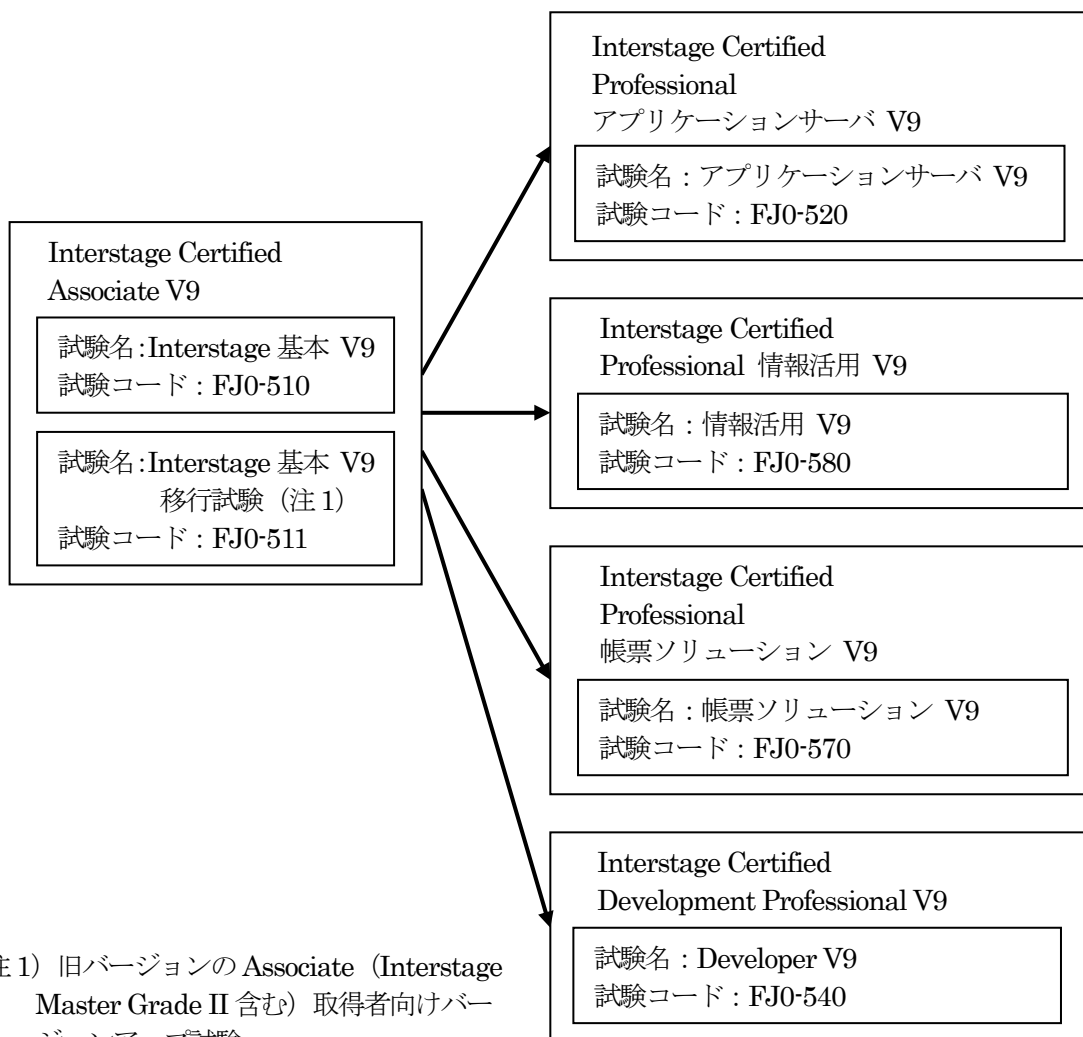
Interstage Certified Associate V9

試験名:Interstage 基本 V9
試験コード：FJ0-510

試験名:Interstage 基本 V9 移行試験（注 1）
試験コード：FJ0-511

Interstage Certified Professional アプリケーションサーバ V9

試験名：アプリケーションサーバ V9
試験コード：FJ0-520

Interstage Certified Professional 情報活用 V9

試験名：情報活用 V9
試験コード：FJ0-580

Interstage Certified Professional 帳票ソリューション V9

試験名：帳票ソリューション V9
試験コード：FJ0-570

Interstage Certified Development Professional V9

試験名：Developer V9
試験コード：FJ0-540

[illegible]注 1）旧バージョンの Associate（Interstage Master Grade II 含む）取得者向けバー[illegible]